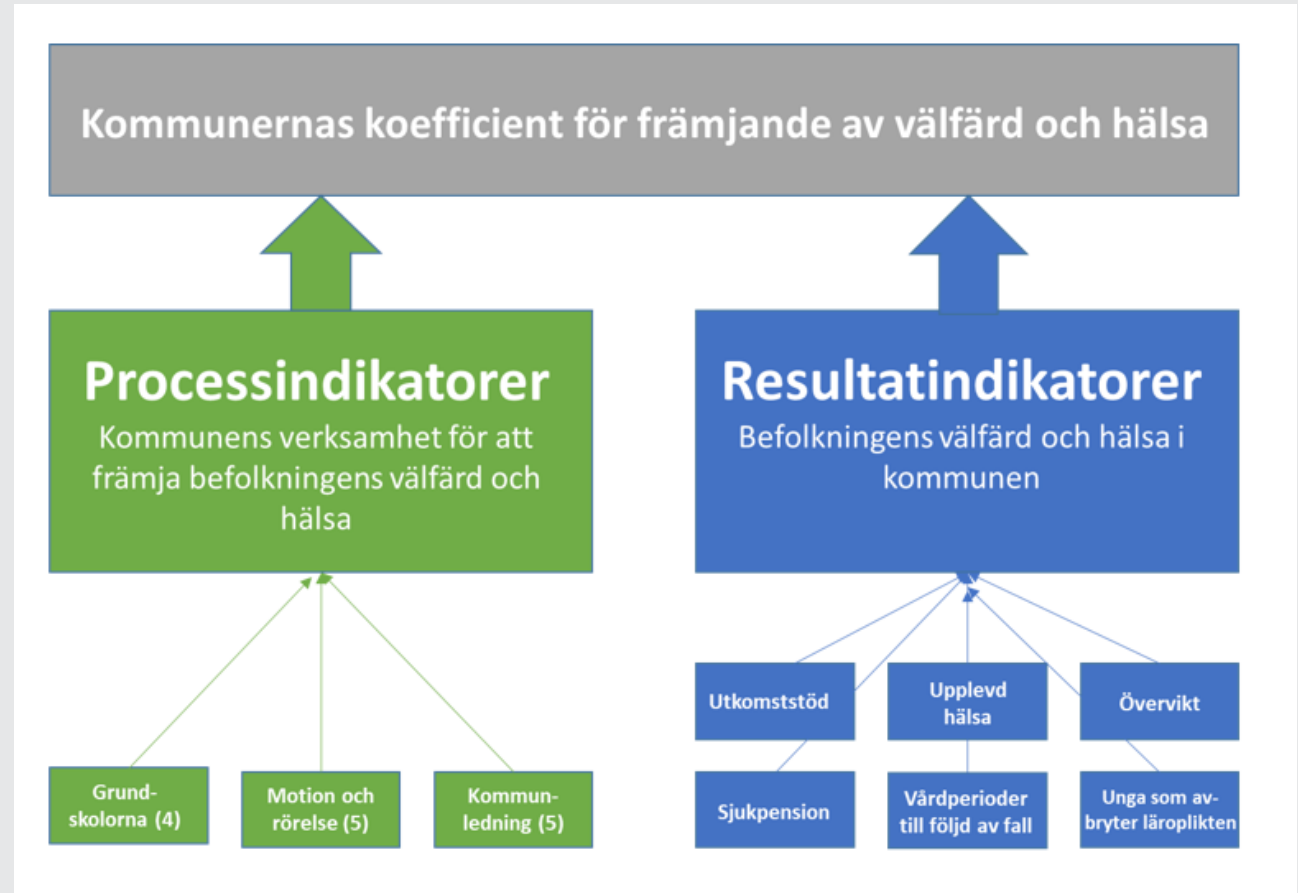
Kommunernas koefficient för främjande av välfärd och hälsa

Processindikatorer
Kommunens verksamhet för att främja befolkningens välfärd och hälsa

Resultatindikatorer
Befolkningens välfärd och hälsa i kommunen

Grund-skolorna (4)

Motion och rörelse (5)

Kommun-ledning (5)

Utkomststöd

Upplevd hälsa

Övervikt

Sjukpension

Vårdperioder till följd av fall

Unga som av-bryter läroplikten